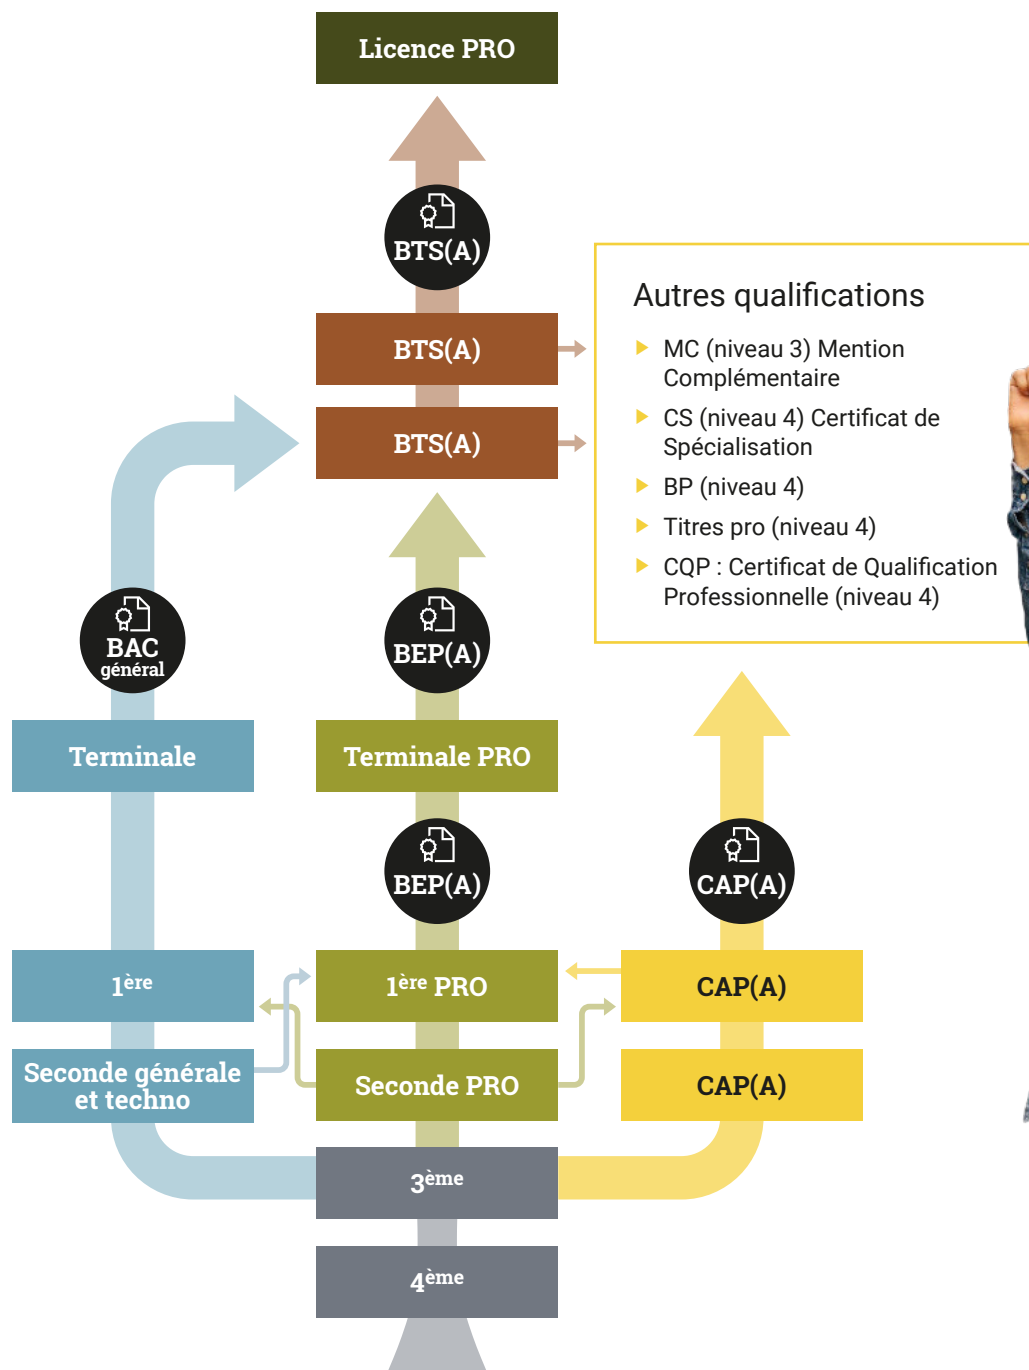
Licence PRO

BTS(A)

BTS(A)

BTS(A)

Autres qualifications

MC (niveau 3) Mention Complémentaire

CS (niveau 4) Certificat de Spécialisation

BP (niveau 4)

Titres pro (niveau 4)

CQP : Certificat de Qualification Professionnelle (niveau 4)

BAC général

BEP(A)

Terminale

Terminale PRO

BEP(A)

CAP(A)

$1^{ère}$

$1^{ère}$ PRO

CAP(A)

Seconde générale et techno

Seconde PRO

CAP(A)

$3^{ème}$

$4^{ème}$